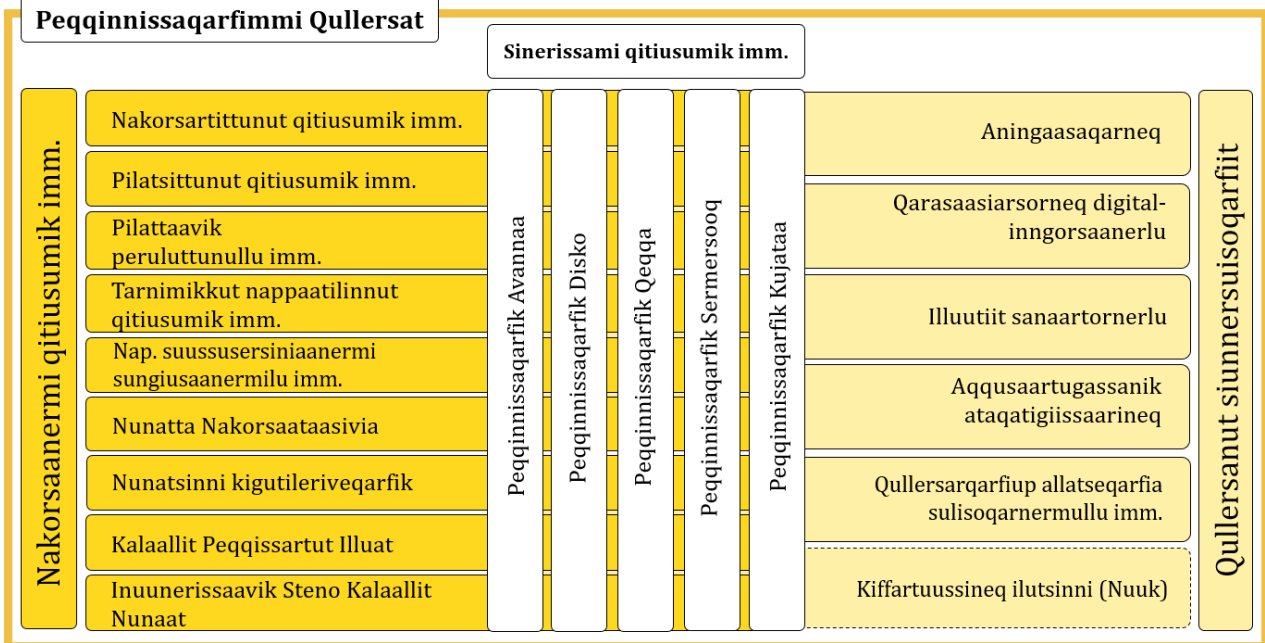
Peqqinnissaqarfimmi Qullersat

Sinerissami qitiusumik imm.

Nakorsaanermi qitiusumik imm.

Nakorsartittunut qitiusumik imm.

Pilatsittunut qitiusumik imm.

Pilattaavik peruluttunullu imm.

Tarnimikkut nappaatilinnut qitiusumik imm.

Nap. suussusersiniaanermi sungiusaanermilu imm.

Nunatta Nakorsaataasivia

Nunatsinni kigutileriveqarfik

Kalaallit Peqqissartut Illuat

Inuunerissaavik Steno Kalaallit Nunaat

Peqqinnissaqarfik Avannaa

Peqqinnissaqarfik Disko

Peqqinnissaqarfik Qeqqa

Peqqinnissaqarfik Sermersooq

Peqqinnissaqarfik Kujataa

Aningaasaqarneq

Qarasaasiarsorneq digital-inngorsaanerlu

Illuutiit sanaartornerlu

Aqqusaartugassanik ataqatigiissaarineq

Qullersarqarfiup allatseqarfia sulisoqarnermullu imm.

Kiffartuussineq ilutsinni (Nuuk)

Qullersanut siunnersuisoqarfiit